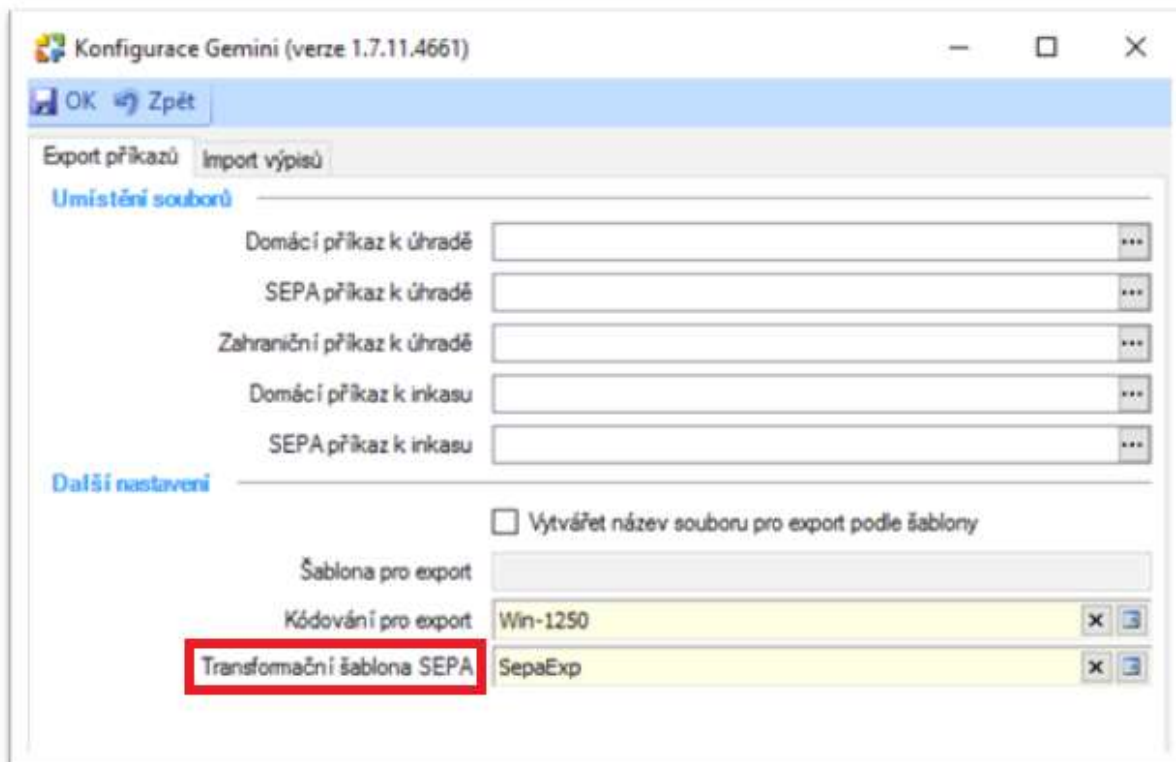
Konfigurace Gemini (verze 1.7.11.4661)

OK Zpět

Export příkazů | Import výpisů

Umístění souborů

Domácí příkaz k úhradě ...

SEPA příkaz k úhradě ...

Zahraniční příkaz k úhradě ...

Domácí příkaz k inkasu ...

SEPA příkaz k inkasu ...

Další nastavení

Vytvářet název souboru pro export podle šablony

Šablona pro export

Kódování pro export Win-1250

Transformační šablona SEPA SepaExp